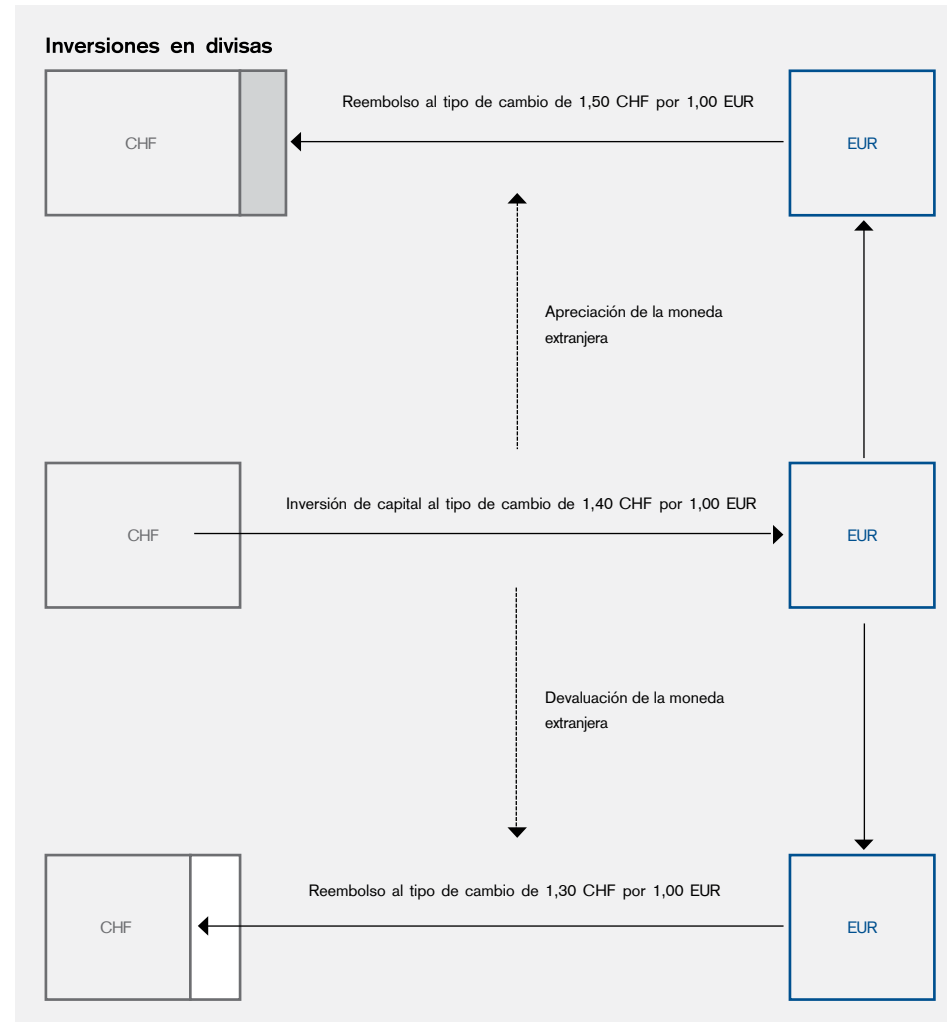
Inversiones en divisas

Reembolso al tipo de cambio de 1,50 CHF por 1,00 EUR

CHF

EUR

Apreciación de la moneda extranjera

Inversión de capital al tipo de cambio de 1,40 CHF por 1,00 EUR

CHF

EUR

Devaluación de la moneda extranjera

Reembolso al tipo de cambio de 1,30 CHF por 1,00 EUR

CHF

EUR